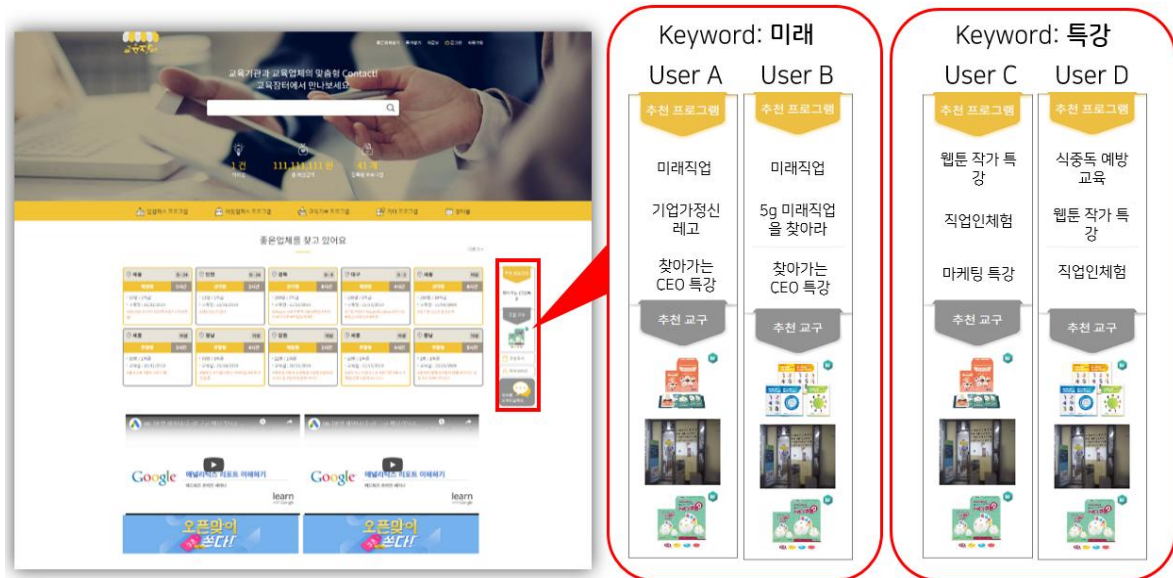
교육기관과 교육업체의 맞춤형 Contact!
교육장터에서 만나보세요

1 건
111,111,111 원
41 개

좋은업체를 찾고 있어요

Google
애널리틱스 리포트 이해하기
learn

오픈많이
쏜다!

Google
애널리틱스 리포트 이해하기
learn

오픈많이
쏜다!

Keyword: 미래

User A
추천 프로그램
미래직업
기업가정신 레고
찾아가는 CEO 특강
추천 교구

User B
추천 프로그램
미래직업
5g 미래직업을 찾아라
찾아가는 CEO 특강
추천 교구

Keyword: 특강

User C
추천 프로그램
웹툰 작가 특강
직업인체험
마케팅 특강
추천 교구

User D
추천 프로그램
식중독 예방 교육
웹툰 작가 특강
직업인체험
추천 교구